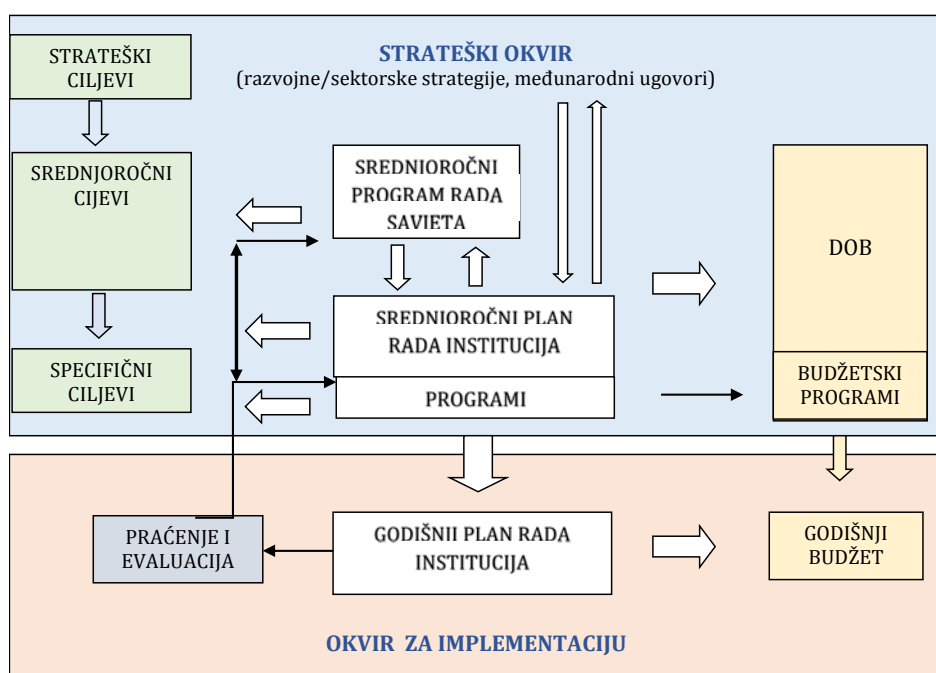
STRATEŠKI CILJEVI

STRATEŠKI OKVIR
(razvojne/sektorske strategije, međunarodni ugovori)

SREDNJOROČNI CIJEVI

SREDNIOROČNI PROGRAM RADA SAVIETA

DOB

SREDNIOROČNI PLAN RADA INSTITUCIJA

SPECIFIČNI CILJEVI

PROGRAMI

BUDŽETSKI PROGRAMI

PRAĆENJE I EVALUACIJA

GODIŠNII PLAN RADA INSTITUCIJA

GODIŠNJI BUDŽET

OKVIR ZA IMPLEMENTACIJU